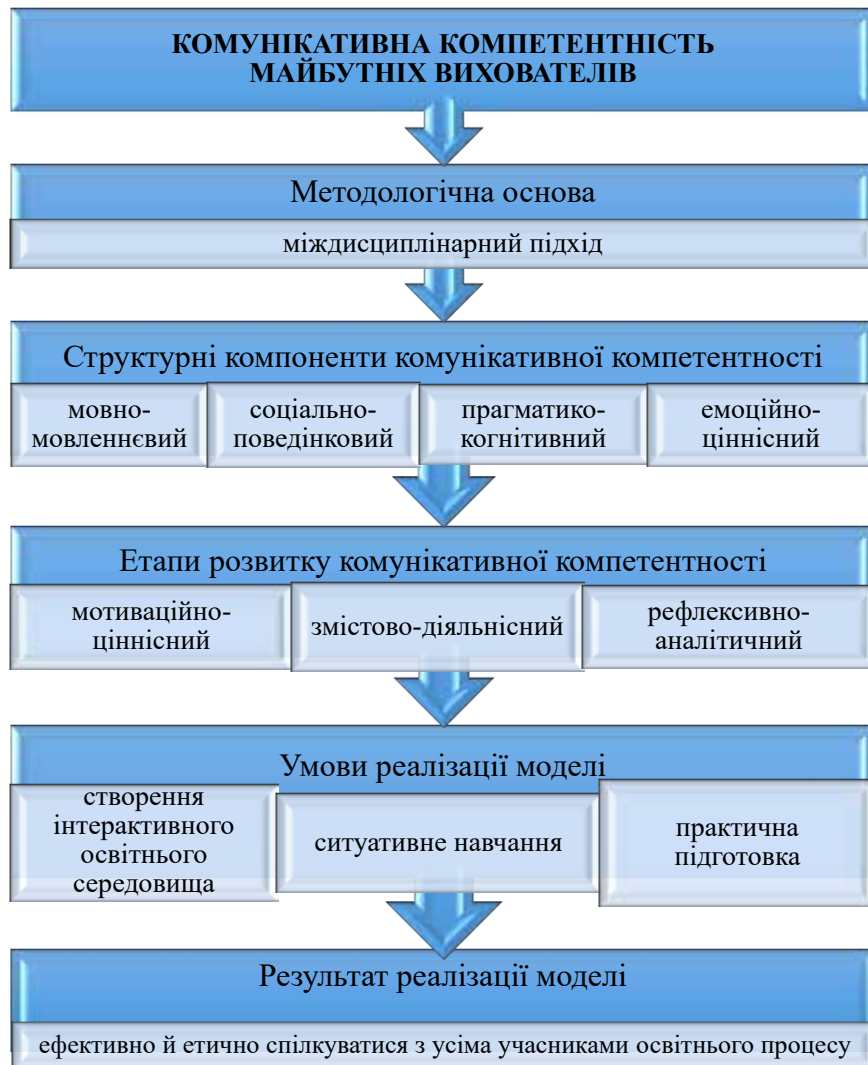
КОМУНІКАТИВНА КОМПЕТЕНТНІСТЬ МАЙБУТНІХ ВИХОВАТЕЛІВ

Методологічна основа

міждисциплінарний підхід

Структурні компоненти комунікативної компетентності

мовно-мовленнєвий

соціально-поведінковий

прагматико-когнітивний

емоційно-ціннісний

Етапи розвитку комунікативної компетентності

мотиваційно-ціннісний

змістово-діяльнісний

рефлексивно-аналітичний

Умови реалізації моделі

створення інтерактивного освітнього середовища

ситуативне навчання

практична підготовка

Результат реалізації моделі

ефективно й етично спілкуватися з усіма учасниками освітнього процесу